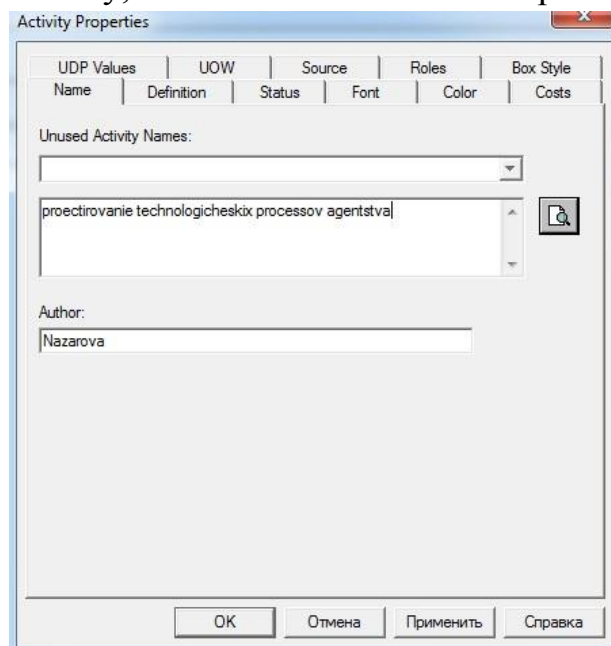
Activity Properties

UDP Values | UOW | Source | Roles | Box Style
Name | Definition | Status | Font | Color | Costs

Unused Activity Names:

proectirovanie technologicheskix processov agentstva

Author:

Nazarova

OK | Отмена | Применить | Справка